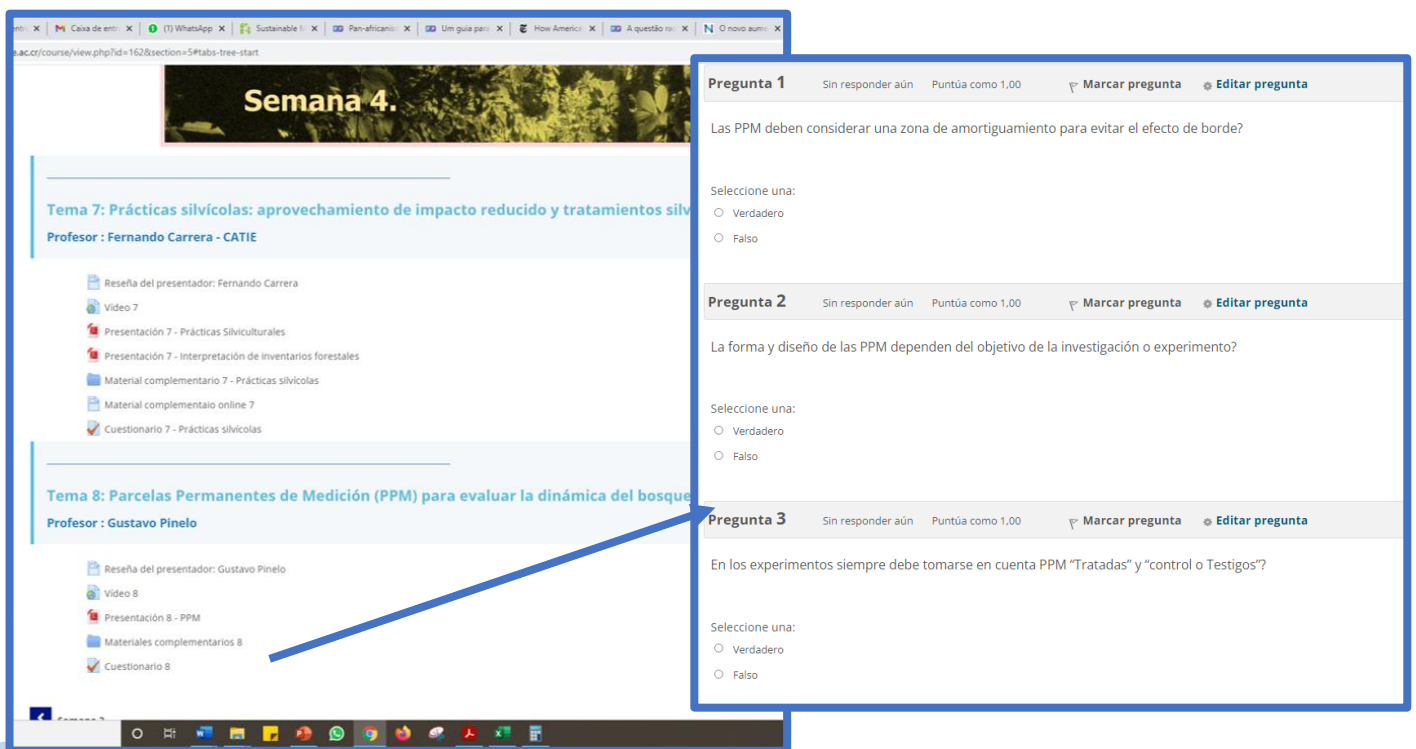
entr ✕ | Caixa de entr ✕ | (1) WhatsApp ✕ | Sustainable ✕ | Pan-africanis ✕ | Um guia para ✕ | How America ✕ | A questão ra ✕ | O novo aume ✕

e.ac.cr/course/view.php?id=162&section=5#tabs-tree-start

Semana 4.

Tema 7: Prácticas silvícolas: aprovechamiento de impacto reducido y tratamientos silv

Profesor : Fernando Carrera - CATIE

Reseña del presentador: Fernando Carrera
Video 7
Presentación 7 - Prácticas Silviculturales
Presentación 7 - Interpretación de inventarios forestales
Material complementario 7 - Prácticas silvícolas
Material complementaio online 7
Cuestionario 7 - Prácticas silvícolas

Tema 8: Parcelas Permanentes de Medición (PPM) para evaluar la dinámica del bosque

Profesor : Gustavo Pinelo

Reseña del presentador: Gustavo Pinelo
Video 8
Presentación 8 - PPM
Materiales complementarios 8
Cuestionario 8

Semana 3

Pregunta 1 Sin responder aún Puntúa como 1,00 Marcar pregunta Editar pregunta

Las PPM deben considerar una zona de amortiguamiento para evitar el efecto de borde?

Seleccione una:
Verdadero
Falso

Pregunta 2 Sin responder aún Puntúa como 1,00 Marcar pregunta Editar pregunta

La forma y diseño de las PPM dependen del objetivo de la investigación o experimento?

Seleccione una:
Verdadero
Falso

Pregunta 3 Sin responder aún Puntúa como 1,00 Marcar pregunta Editar pregunta

En los experimentos siempre debe tomarse en cuenta PPM “Tratadas” y “control o Testigos”?

Seleccione una:
Verdadero
Falso